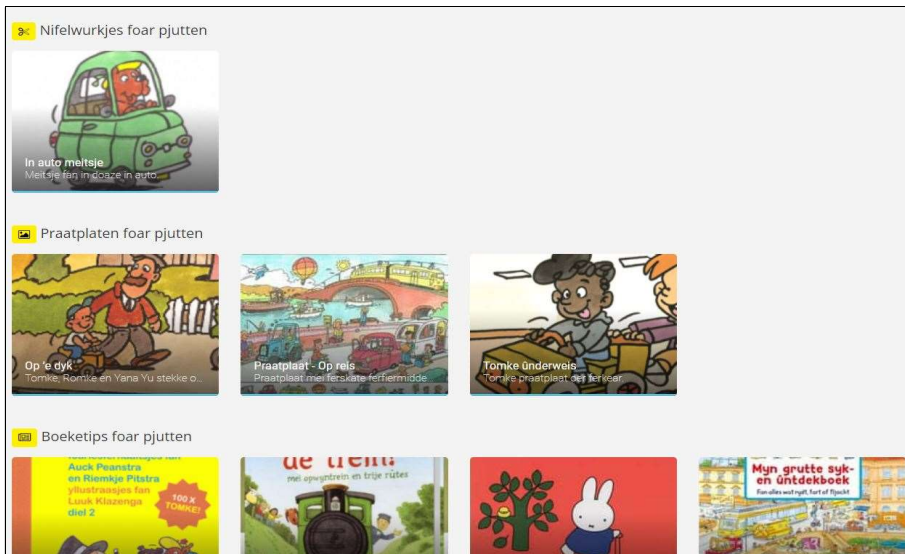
Nifelwurkjes foar pjutten

In auto meitsje
Meitsje fan in doaze in auto.

Praatplaten foar pjutten

Op 'e dyk
Tomke, Romke en Yana Yu stekke o...

Praatplaat - Op reis
Praatplaat mei ferskate ferfiermidde...

Tomke ûnderweis
Tomke praatplaat oer ferkear

Boeketips foar pjutten

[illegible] Auck Peanstra en Riemkje Pitstra yllustraasjes fan Luuk Klazenga diel 2

100 x TOMKE!

de trein!
mei opwyntrein en trije rûtes

Myn grutte syk- en ûntdekboek
Fan alles wat rydt, fart of fljocht